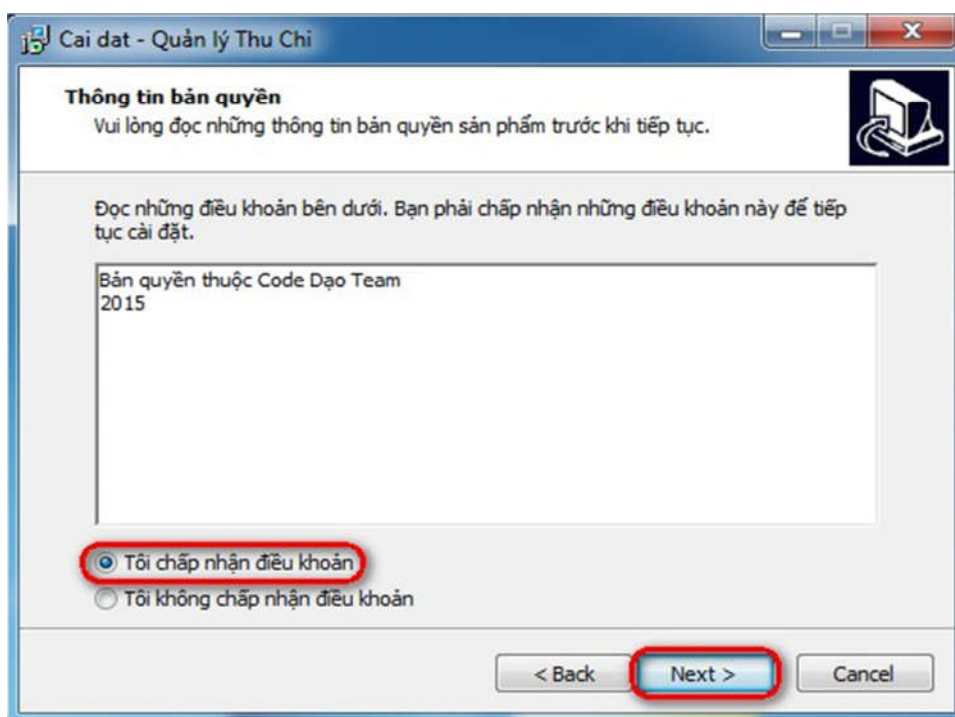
Cai dat - Quản lý Thu Chi

Thông tin bản quyền
Vui lòng đọc những thông tin bản quyền sản phẩm trước khi tiếp tục.

Đọc những điều khoản bên dưới. Bạn phải chấp nhận những điều khoản này để tiếp tục cài đặt.

Bản quyền thuộc Code Dạo Team
2015

Tôi chấp nhận điều khoản
Tôi không chấp nhận điều khoản

< Back
Next >
Cancel